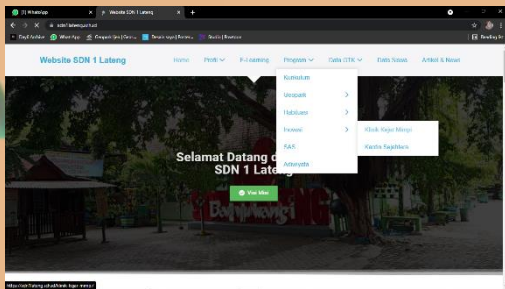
(3) WhatsApp
Website SDN 1 Lateng
sdn1lateng.sch.id

Dayli Achlon
WhatsApp
Canva
Reading list

Website SDN 1 Lateng
Home
Profil
E-Learning
Program
Data GTK
Data Siswa
Artikel & News

Kurikulum
Unggulan
Publikasi
Inovasi
FAQ
Agenda

Klinik Bijak Mengi
Kantin Kejujuran

Selamat Datang di
SDN 1 Lateng
View More

Banyuwangi

https://sdn1lateng.sch.id/klinik-bijak-mengi/